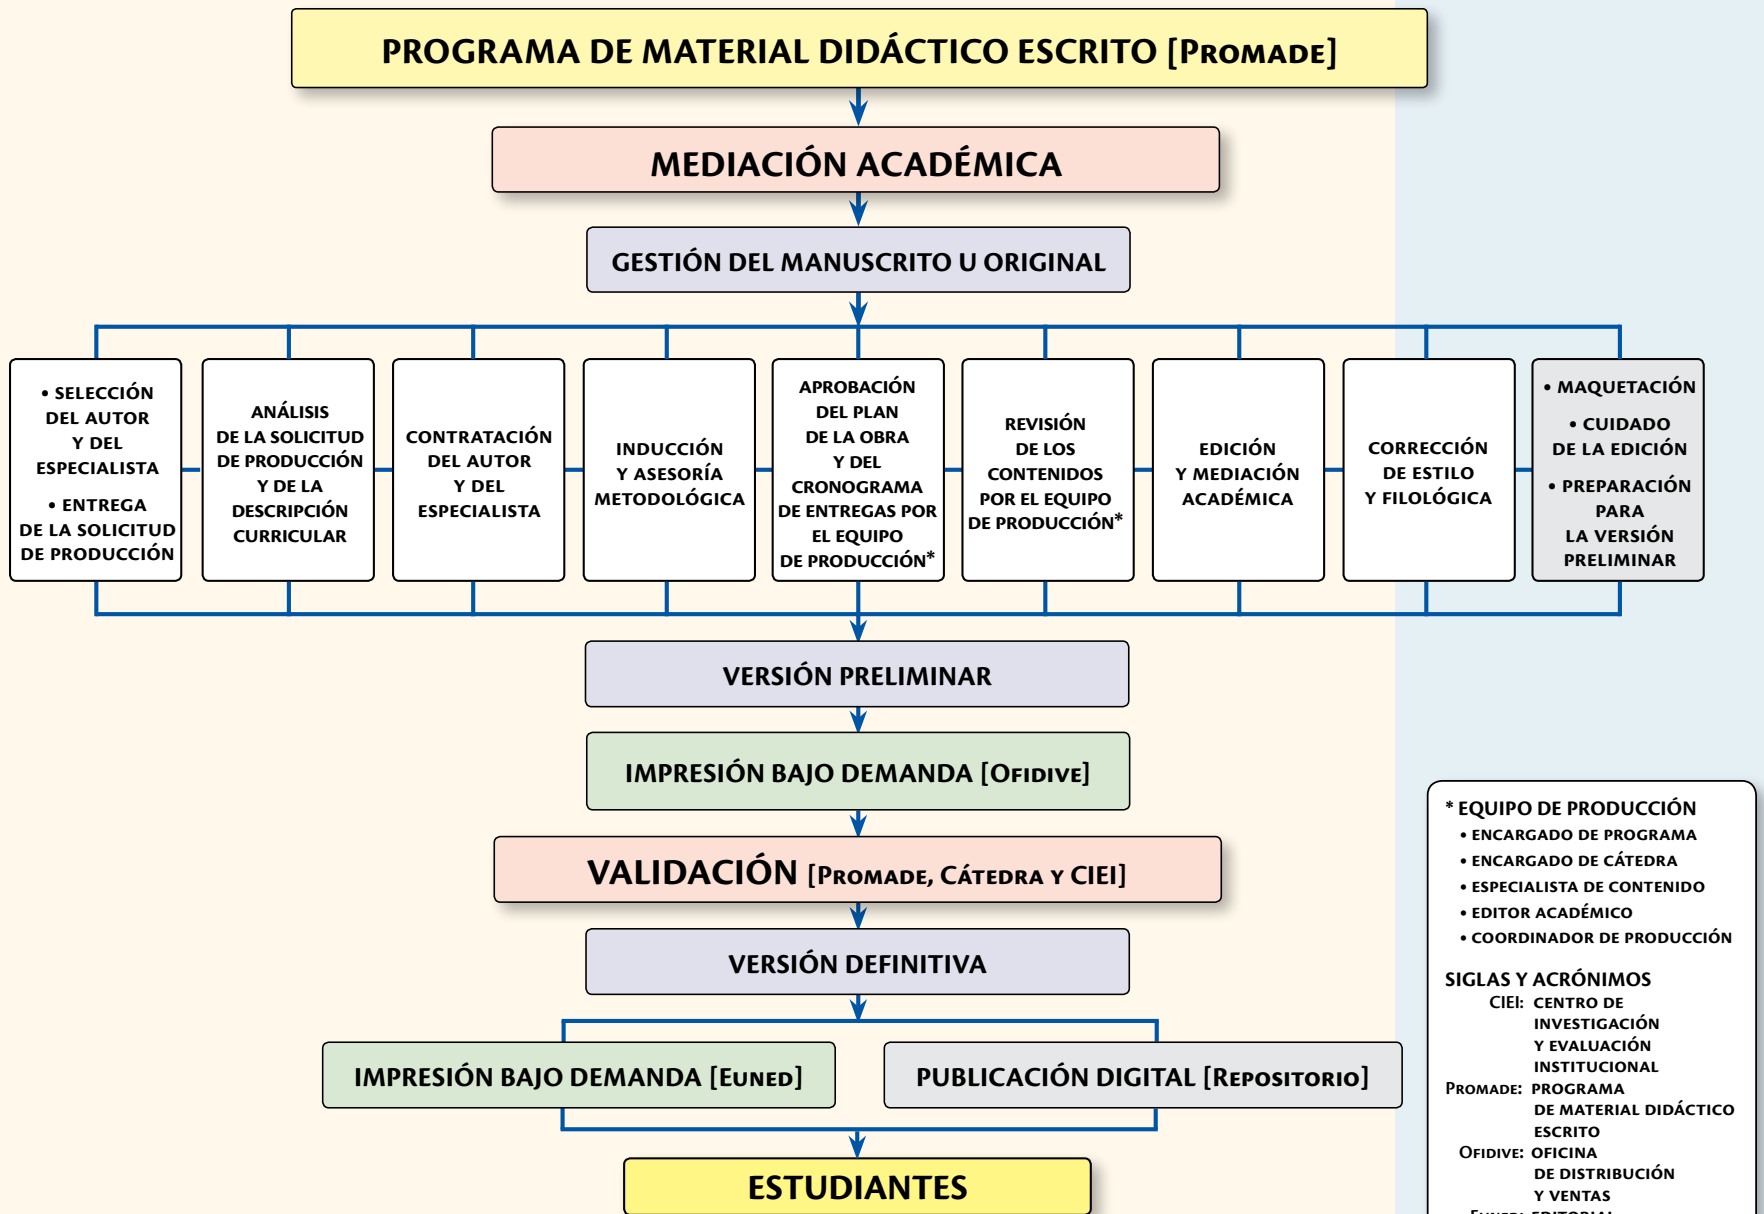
PROGRAMA DE MATERIAL DIDÁCTICO ESCRITO [PROMADE]

MEDIACIÓN ACADÉMICA

GESTIÓN DEL MANUSCRITO U ORIGINAL

• SELECCIÓN DEL AUTOR Y DEL ESPECIALISTA
• ENTREGA DE LA SOLICITUD DE PRODUCCIÓN

ANÁLISIS DE LA SOLICITUD DE PRODUCCIÓN Y DE LA DESCRIPCIÓN CURRICULAR

CONTRATACIÓN DEL AUTOR Y DEL ESPECIALISTA

INDUCCIÓN Y ASESORÍA METODOLÓGICA

APROBACIÓN DEL PLAN DE LA OBRA Y DEL CRONOGRAMA DE ENTREGAS POR EL EQUIPO DE PRODUCCIÓN*

REVISIÓN DE LOS CONTENIDOS POR EL EQUIPO DE PRODUCCIÓN*

EDICIÓN Y MEDIACIÓN ACADÉMICA

CORRECCIÓN DE ESTILO Y FILOLÓGICA

• MAQUETACIÓN
• CUIDADO DE LA EDICIÓN
• PREPARACIÓN PARA LA VERSIÓN PRELIMINAR

VERSIÓN PRELIMINAR

IMPRESIÓN BAJO DEMANDA [OFIDIVE]

VALIDACIÓN [PROMADE, CÁTEDRA Y CIEI]

VERSIÓN DEFINITIVA

IMPRESIÓN BAJO DEMANDA [EUNED]

PUBLICACIÓN DIGITAL [REPOSITORIO]

ESTUDIANTES

* EQUIPO DE PRODUCCIÓN
• ENCARGADO DE PROGRAMA
• ENCARGADO DE CÁTEDRA
• ESPECIALISTA DE CONTENIDO
• EDITOR ACADÉMICO
• COORDINADOR DE PRODUCCIÓN

SIGLAS Y ACRÓNIMOS
CIEI: CENTRO DE INVESTIGACIÓN Y EVALUACIÓN INSTITUCIONAL
PROMADE: PROGRAMA DE MATERIAL DIDÁCTICO ESCRITO
OFIDIVE: OFICINA DE DISTRIBUCIÓN Y VENTAS
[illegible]